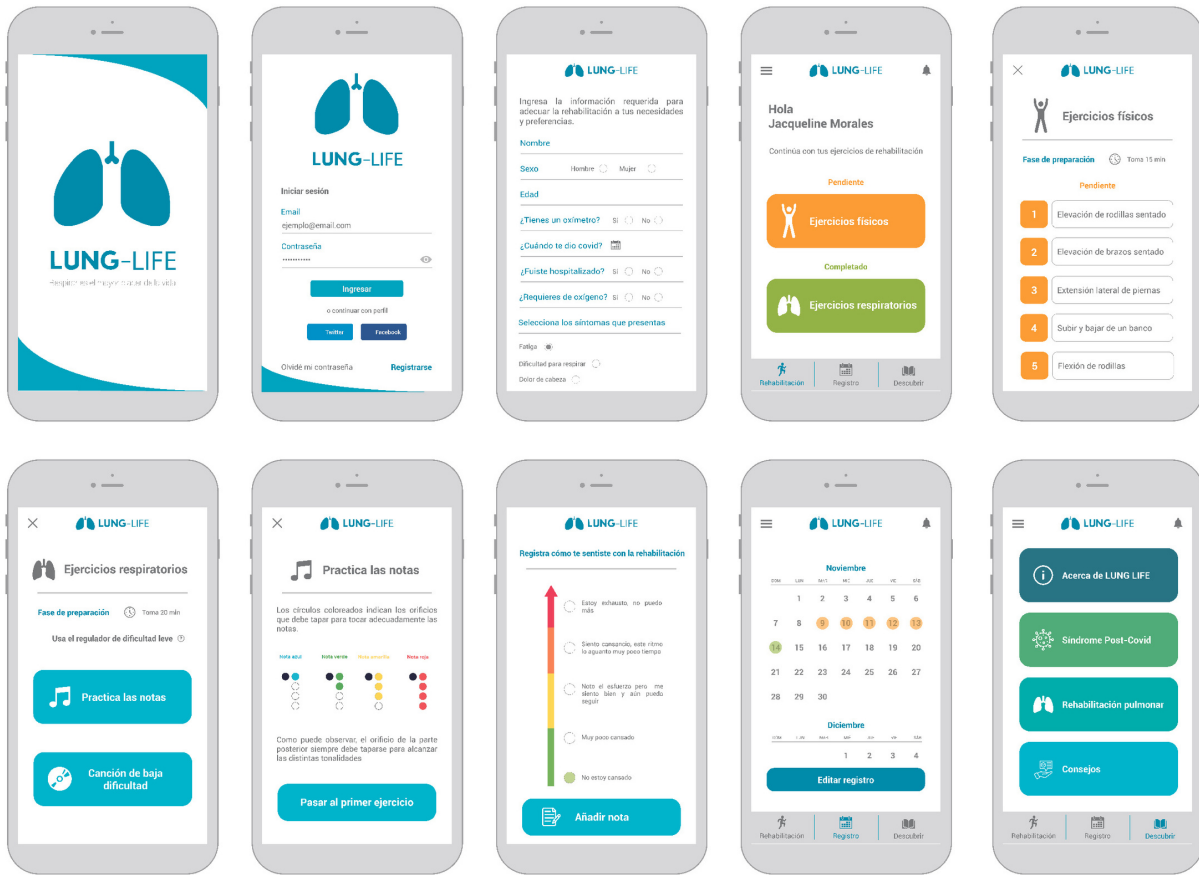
LUNG-LIFE

Respirar es el mayor motor de la vida

LUNG-LIFE

Iniciar sesión

Email
ejemplo@email.com

Contraseña
••••••••••••

Ingresar

o continuar con perfil

Twitter Facebook

Olvidé mi contraseña Registrarse

LUNG-LIFE

Ingresa la información requerida para adecuar la rehabilitación a tus necesidades y preferencias.

Nombre

Sexo Hombre Mujer

Edad

¿Tienes un oxímetro? Sí No

¿Cuándo te dio covid?

¿Fuiste hospitalizado? Sí No

¿Requieres de oxígeno? Sí No

Selecciona los síntomas que presentas

Fatiga

Dificultad para respirar

Dolor de cabeza

LUNG-LIFE

Hola
Jacqueline Morales

Continúa con tus ejercicios de rehabilitación

Pendiente

Ejercicios físicos

Completado

Ejercicios respiratorios

Rehabilitación Registro Descubrir

LUNG-LIFE

Ejercicios físicos

Fase de preparación Toma 15 min

Pendiente

1 Elevación de rodillas sentado
2 Elevación de brazos sentado
3 Extensión lateral de piernas
4 Subir y bajar de un banco
5 Flexión de rodillas

LUNG-LIFE

Ejercicios respiratorios

Fase de preparación Toma 30 min

Usa el regulador de dificultad leve

Practica las notas

Canción de baja dificultad

LUNG-LIFE

Practica las notas

Los círculos coloreados indican los orificios que debe tapar para tocar adecuadamente las notas.

Nota azul Nota verde Nota amarilla Nota roja

Como puede observar, el orificio de la parte posterior siempre debe taparse para alcanzar las distintas tonalidades

Pasar al primer ejercicio

LUNG-LIFE

Registra cómo te sentiste con la rehabilitación

Estoy exhausto, no puedo más

Siento cansancio, este ritmo lo aguanto muy poco tiempo

Noto el esfuerzo pero me siento bien y aún puedo seguir

Muy poco cansado

No estoy cansado

Añadir nota

LUNG-LIFE

Noviembre

| DOM | LUN | MAR | MIE | JUE | VIE | SAB |
|---|---|---|---|---|---|---|
| | | 1 | 2 | 3 | 4 | 5 | 6 |
| 7 | 8 | 9 | 10 | 11 | 12 | 13 |
| 14 | 15 | 16 | 17 | 18 | 19 | 20 |
| 21 | 22 | 23 | 24 | 25 | 26 | 27 |
| 28 | 29 | 30 | | | | |

Diciembre

| DOM | LUN | MAR | MIE | JUE | VIE | SAB |
|---|---|---|---|---|---|---|
| | | | 1 | 2 | 3 | 4 |

Editar registro

Rehabilitación Registro Descubrir

LUNG-LIFE

Acerca de LUNG LIFE

Síndrome Post-Covid

Rehabilitación pulmonar

Consejos

Rehabilitación Registro Descubrir